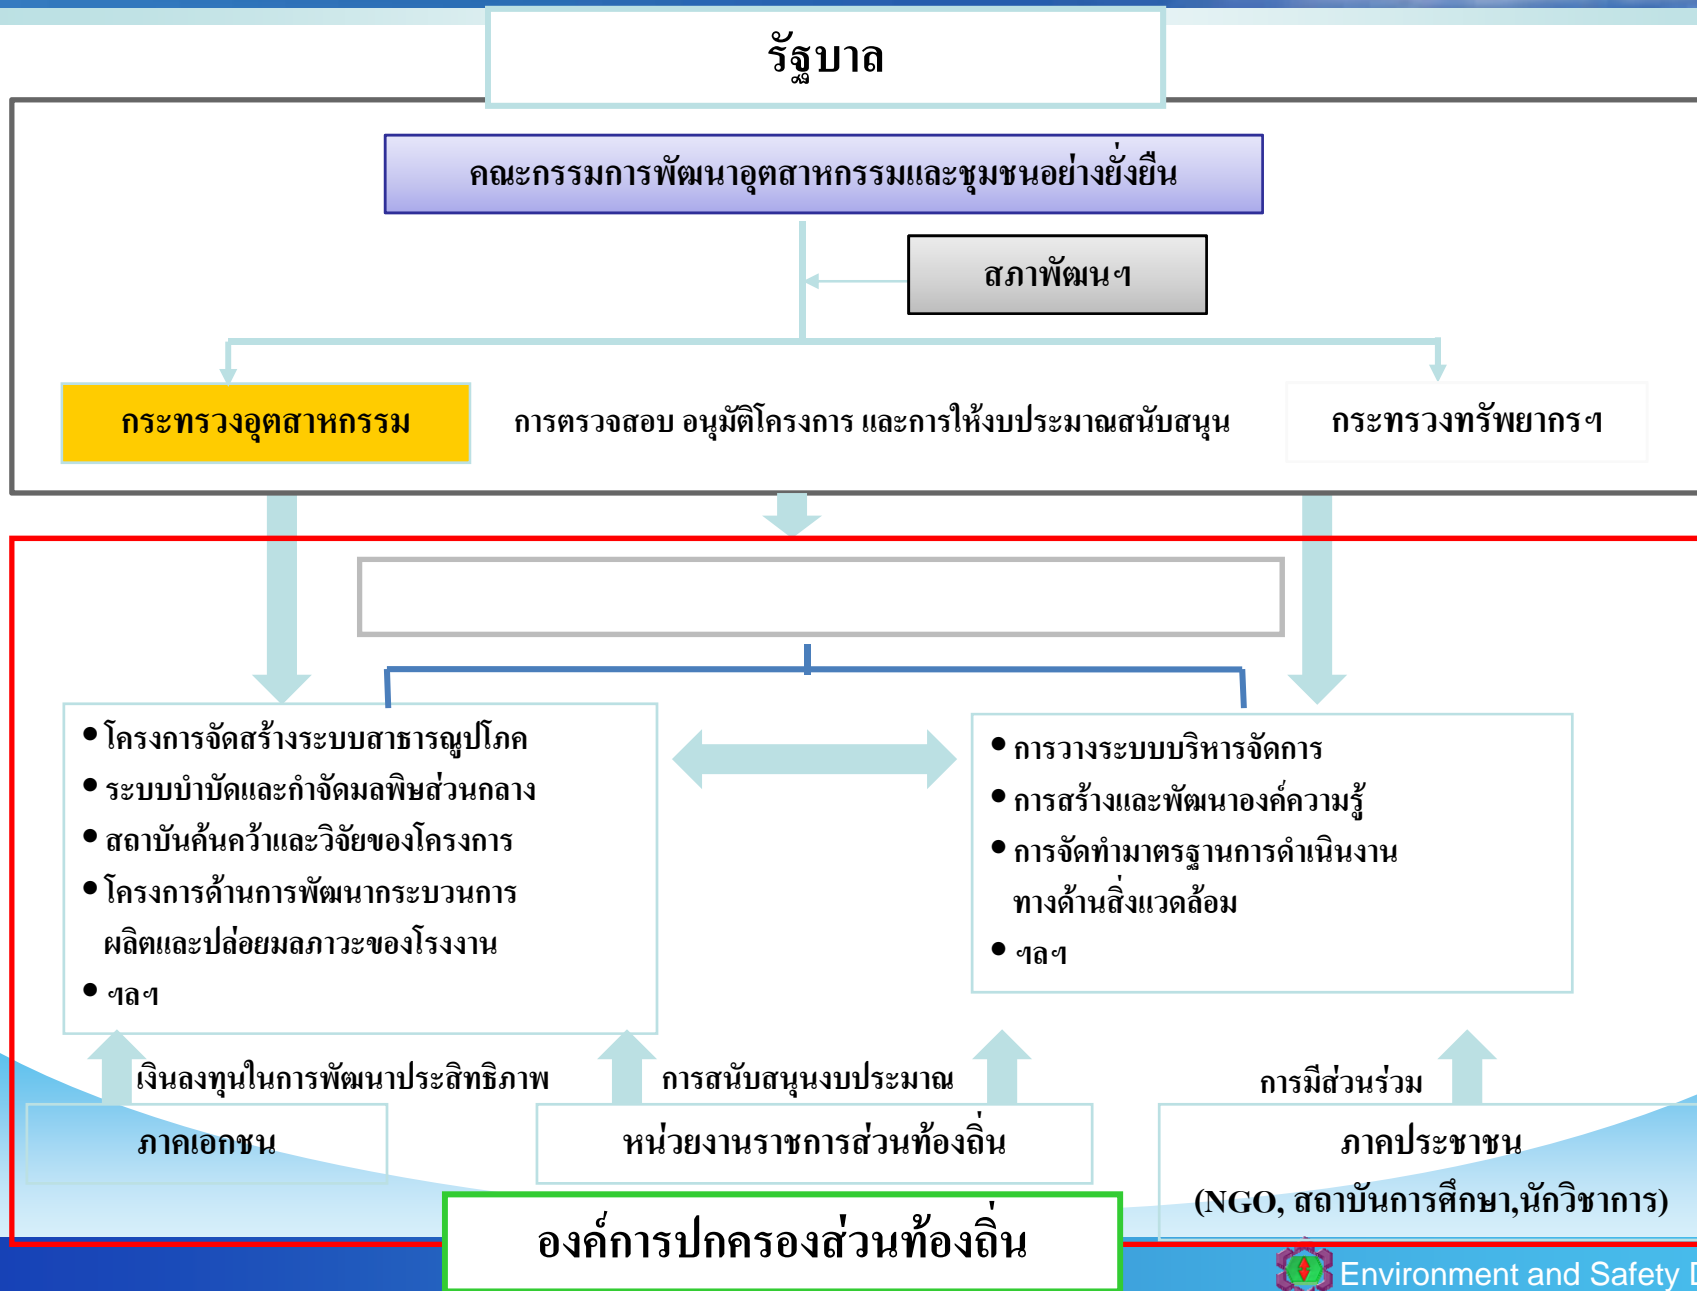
รัฐบาล

คณะกรรมการพัฒนาอุตสาหกรรมและชุมชนอย่างยั่งยืน

สภาพัฒนฯ

กระทรวงอุตสาหกรรม

การตรวจสอบ อนุมัติโครงการ และการให้งบประมาณสนับสนุน

กระทรวงทรัพยากรฯ

• โครงการจัดสร้างระบบสาธารณูปโภค
• ระบบบำบัดและกำจัดมลพิษส่วนกลาง
• สถาบันค้นคว้าและวิจัยของโครงการ
• โครงการด้านการพัฒนากระบวนการผลิตและปล่อยมลภาวะของโรงงาน
• ฯลฯ

• การวางระบบบริหารจัดการ
• การสร้างและพัฒนาองค์ความรู้
• การจัดทำมาตรฐานการดำเนินงานทางด้านสิ่งแวดล้อม
• ฯลฯ

เงินลงทุนในการพัฒนาประสิทธิภาพ

การสนับสนุนงบประมาณ

การมีส่วนร่วม

ภาคเอกชน

หน่วยงานราชการส่วนท้องถิ่น

ภาคประชาชน
(NGO, สถาบันการศึกษา,นักวิชาการ)

องค์การปกครองส่วนท้องถิ่น

Environment and Safety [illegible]